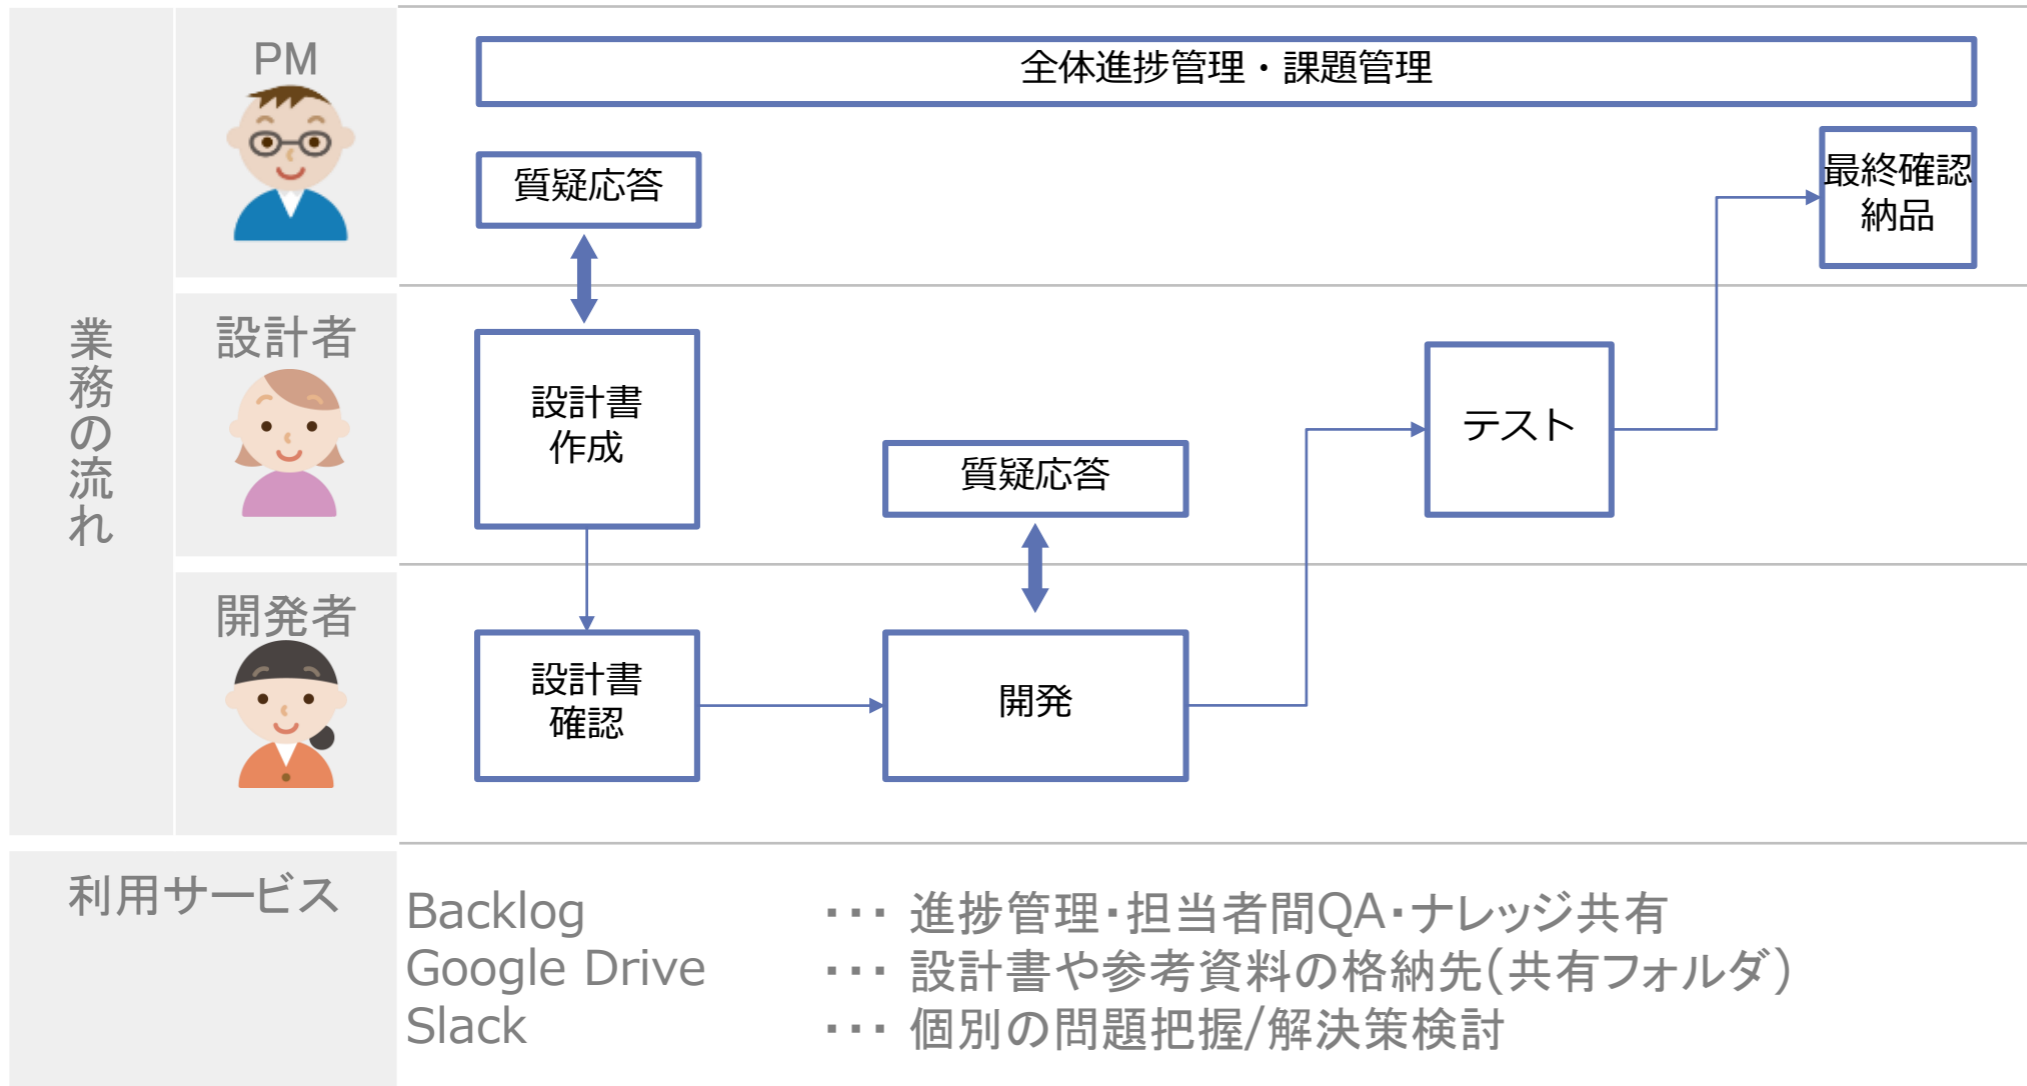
業務の流れ

PM

設計者

開発者

全体進捗管理・課題管理

質疑応答

最終確認
納品

設計書
作成

質疑応答

テスト

設計書
確認

開発

利用サービス

Backlog ・・・ 進捗管理・担当者間QA・ナレッジ共有
Google Drive ・・・ 設計書や参考資料の格納先(共有フォルダ)
Slack ・・・ 個別の問題把握/解決策検討